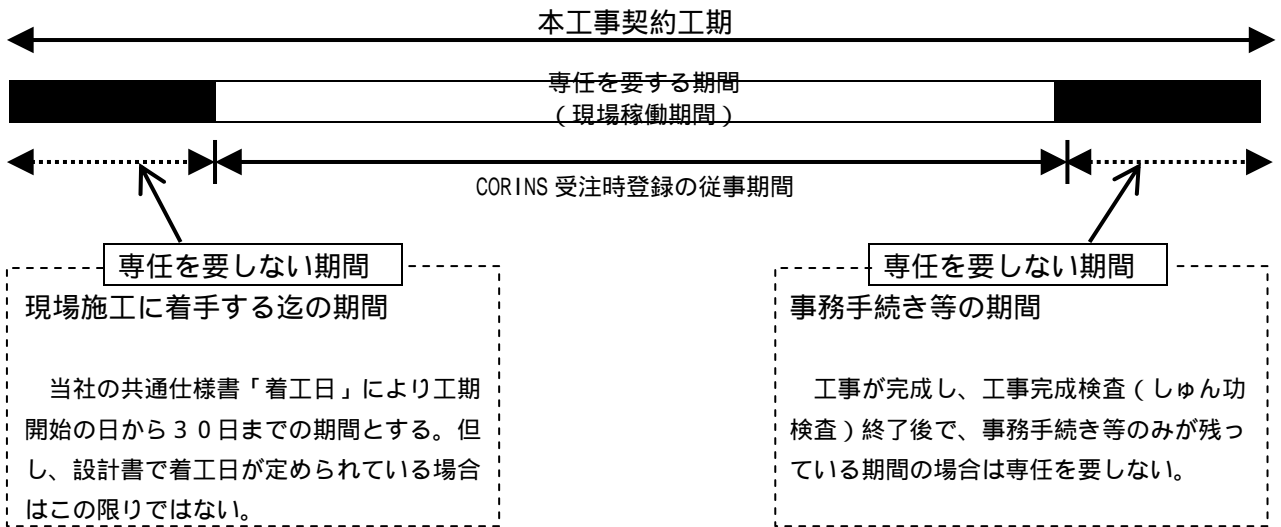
本工事契約工期

専任を要する期間
（現場稼働期間）

CORINS 受注時登録の従事期間

専任を要しない期間

現場施工に着手する迄の期間

当社の共通仕様書「着工日」により工期開始の日から３０日までの期間とする。但し、設計書で着工日が定められている場合はこの限りではない。

専任を要しない期間

事務手続き等の期間

工事が完成し、工事完成検査（しゅん功検査）終了後で、事務手続き等のみが残っている期間の場合は専任を要しない。